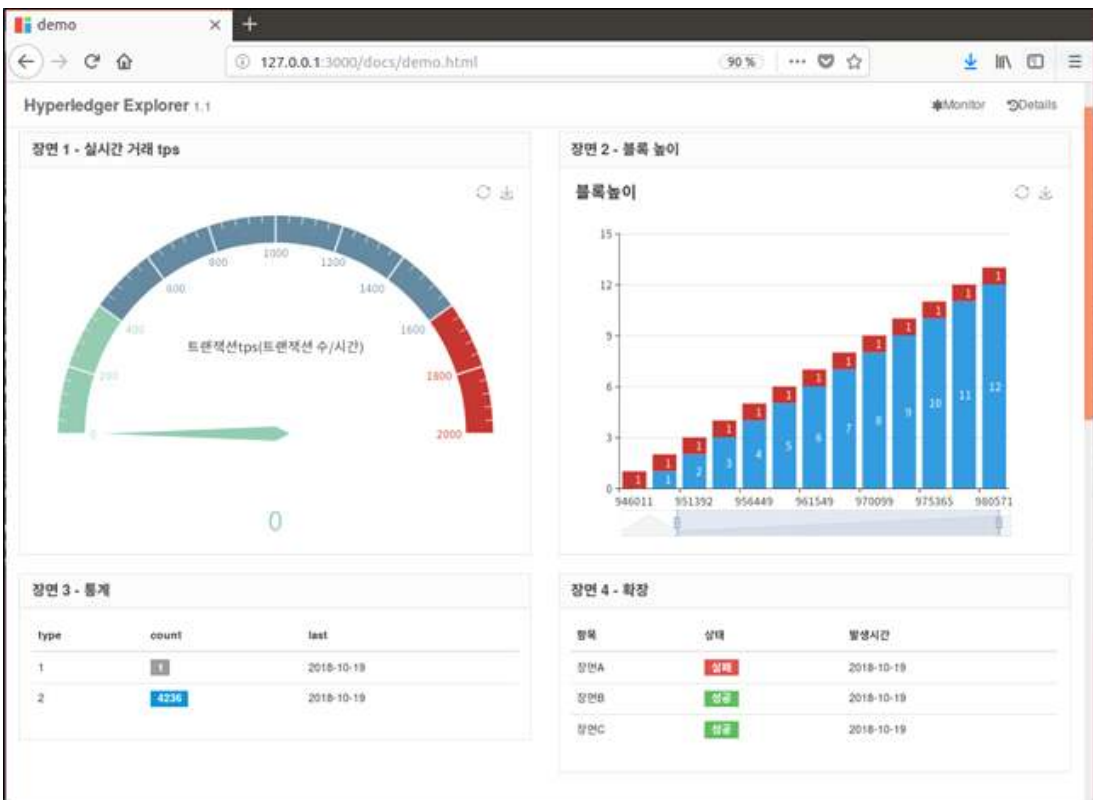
demo

127.0.0.1:3000/docs/demo.html 90%

Hyperledger Explorer 1.1

Monitor Details

장면 1 - 실시간 거래 tps

0 200 400 600 800 1000 1200 1400 1600 1800 2000

트랜잭션tps(트랜잭션 수/시간)

0

장면 2 - 블록 높이

블록높이

15 12 9 6 3 0

1 1 1 1 1 1 1 1 1 1 1 1 1

1 2 3 4 5 6 7 8 9 10 11 12

946011 951392 956449 961549 970099 975365 980571

장면 3 - 통계

| type | count | last |
|---|---|---|
| 1 | 1 | 2018-10-19 |
| 2 | 4236 | 2018-10-19 |

장면 4 - 확장

| 항목 | 상태 | 발생시간 |
|---|---|---|
| 장면A | 실패 | 2018-10-19 |
| 장면B | 성공 | 2018-10-19 |
| 장면C | 성공 | 2018-10-19 |